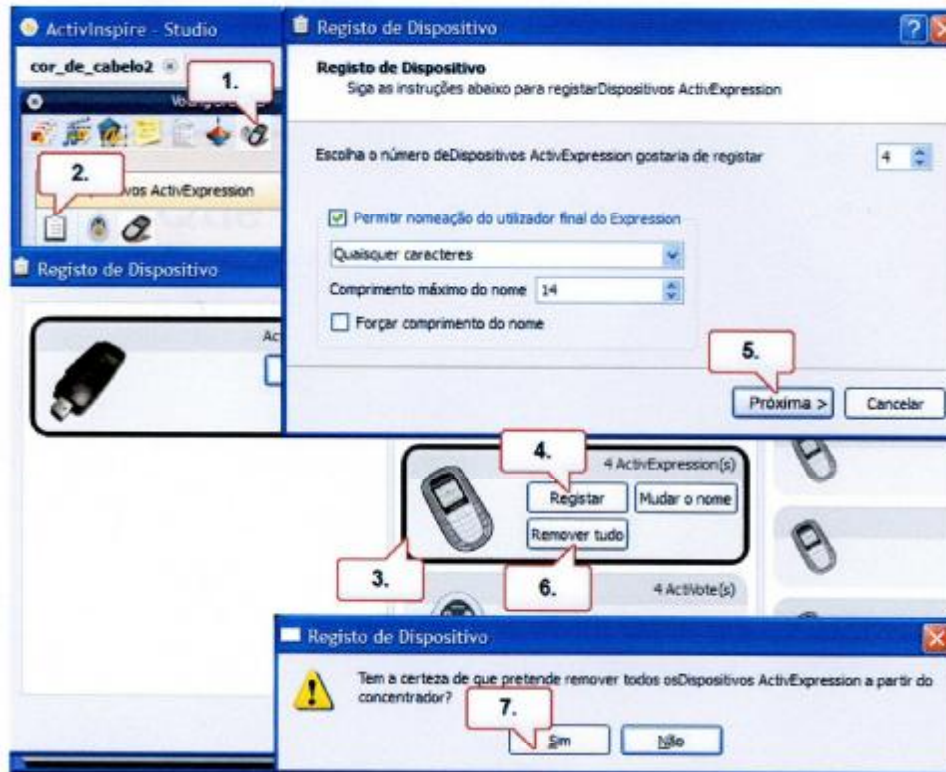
ActivInspire - Studio

cor_de_cabelo2

1.

2.

vos ActivExpression

Registo de Dispositivo

Ac

Registo de Dispositivo

Registo de Dispositivo
Siga as instruções abaixo para registarDispositivos ActivExpression

Escolha o número deDispositivos ActivExpression gostaria de registar 4

Permitir nomeação do utilizador final do Expression

Quaisquer caracteres

Comprimento máximo do nome 14

Forçar comprimento do nome

5.

Próxima >

Cancelar

4.

4 ActivExpression(s)

Registar

Mudar o nome

Remover tudo

3.

6.

4 ActiVote(s)

Registo de Dispositivo

Tem a certeza de que pretende remover todos osDispositivos ActivExpression a partir do concentrador?

7.

Sim

Não